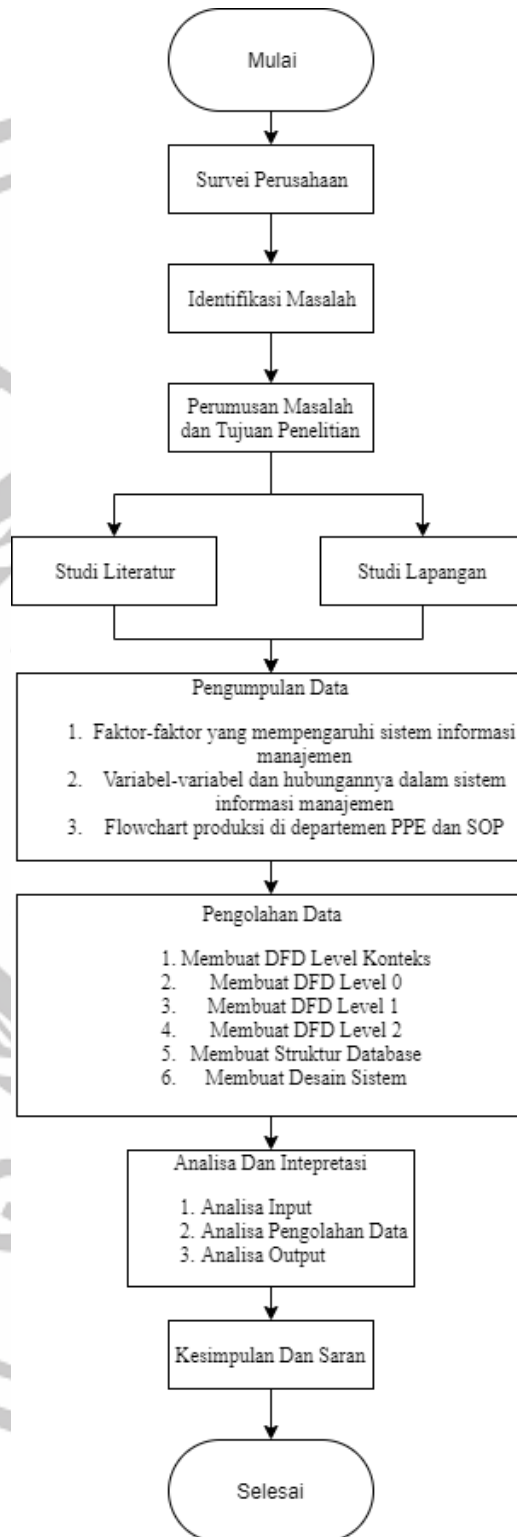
Mulai

Survei Perusahaan

Identifikasi Masalah

Perumusan Masalah dan Tujuan Penelitian

Studi Literatur

Studi Lapangan

Pengumpulan Data

1. Faktor-faktor yang mempengaruhi sistem informasi manajemen
2. Variabel-variabel dan hubungannya dalam sistem informasi manajemen
3. Flowchart produksi di departemen PPE dan SOP

Pengolahan Data

1. Membuat DFD Level Konteks
2. Membuat DFD Level 0
3. Membuat DFD Level 1
4. Membuat DFD Level 2
5. Membuat Struktur Database
6. Membuat Desain Sistem

Analisa Dan Intepretasi

1. Analisa Input
2. Analisa Pengolahan Data
3. Analisa Output

Kesimpulan Dan Saran

Selesai